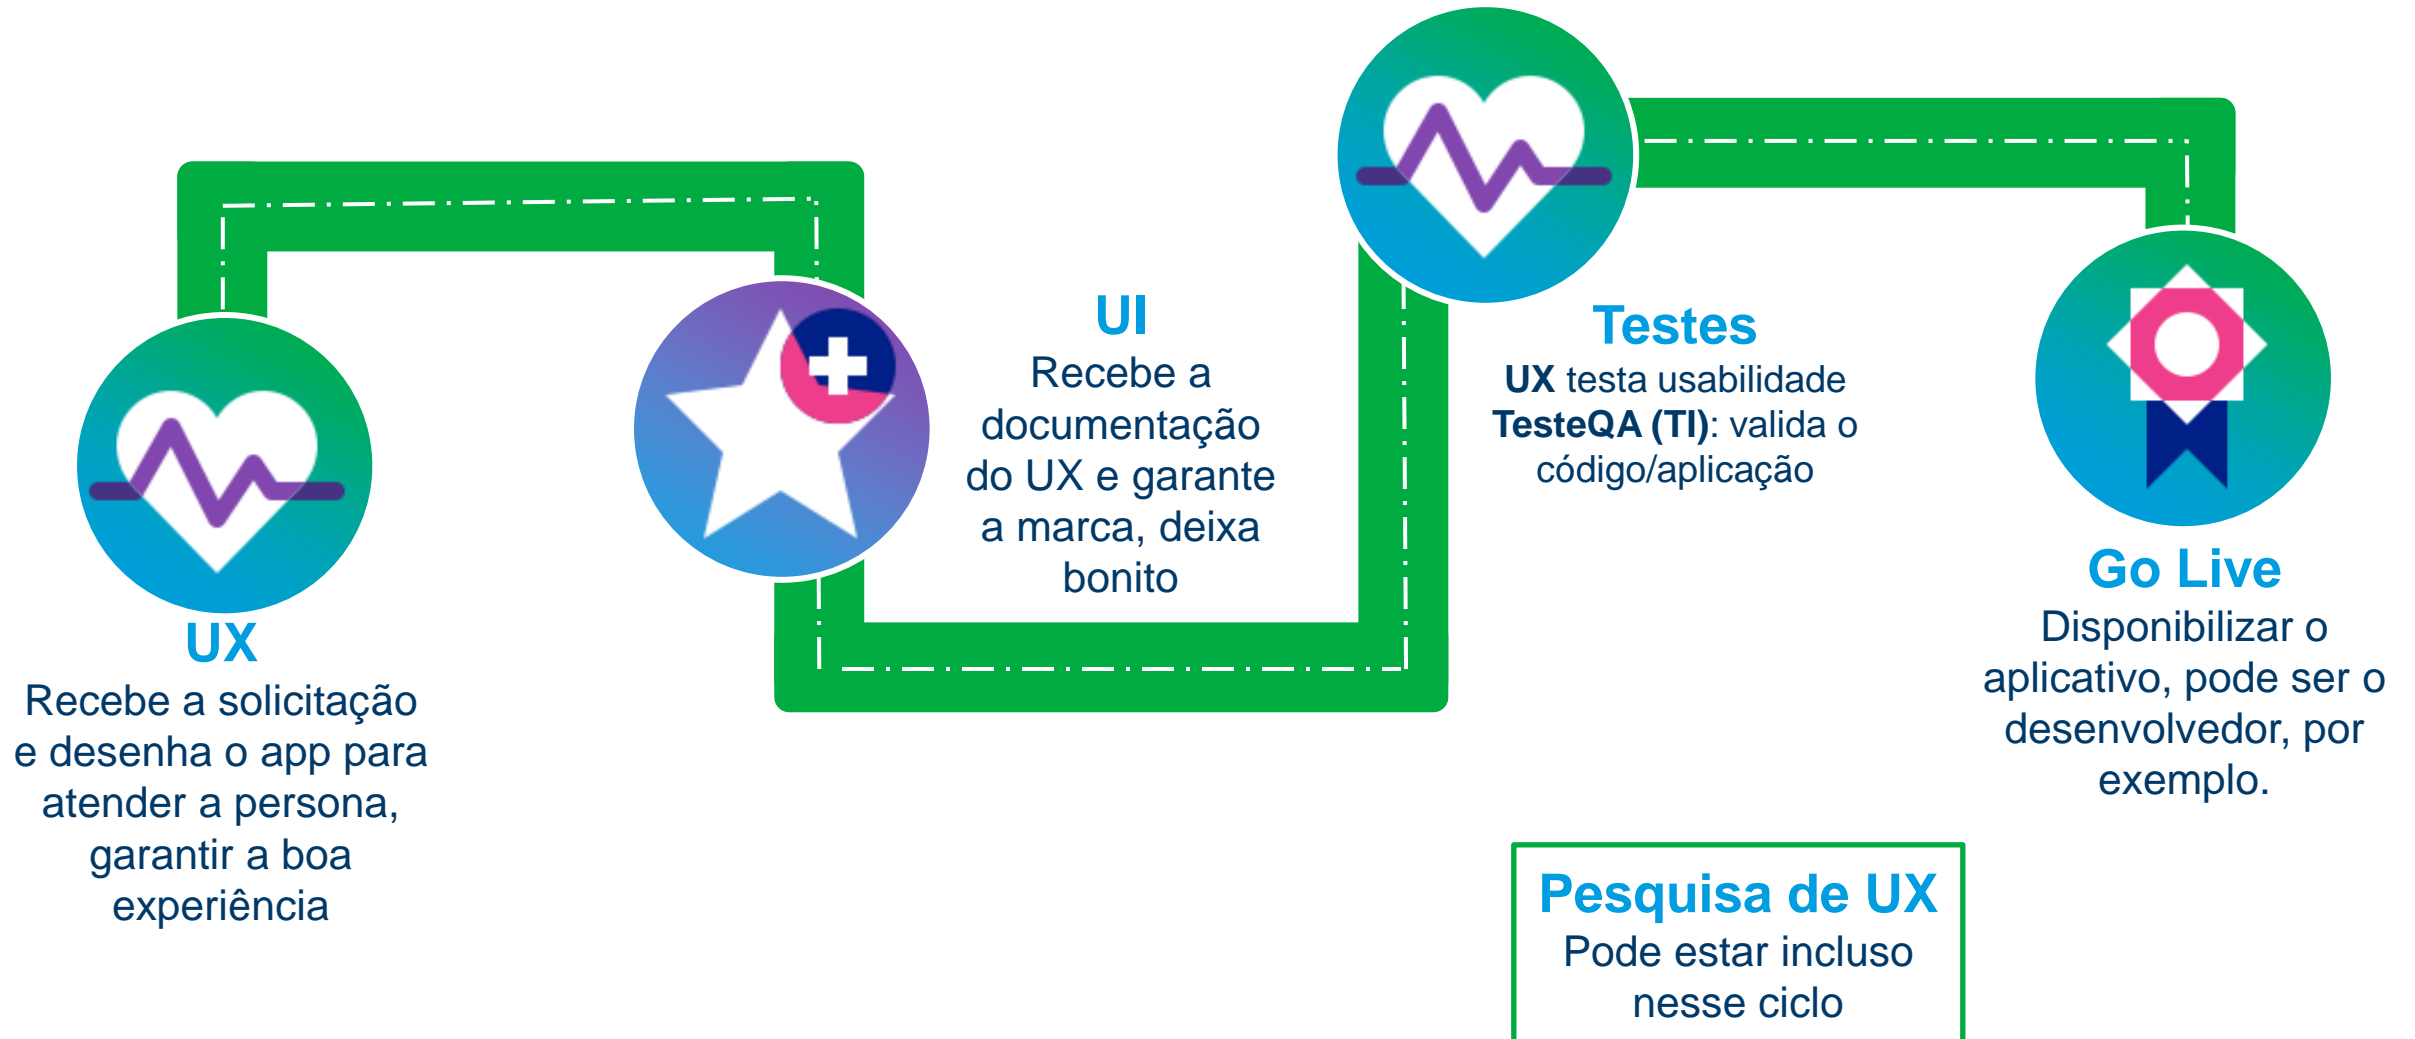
UX
Recebe a solicitação e desenha o app para atender a persona, garantir a boa experiência

UI
Recebe a documentação do UX e garante a marca, deixa bonito

Testes
UX testa usabilidade
TesteQA (TI): valida o código/aplicação

Go Live
Disponibilizar o aplicativo, pode ser o desenvolvedor, por exemplo.

Pesquisa de UX
Pode estar incluso nesse ciclo